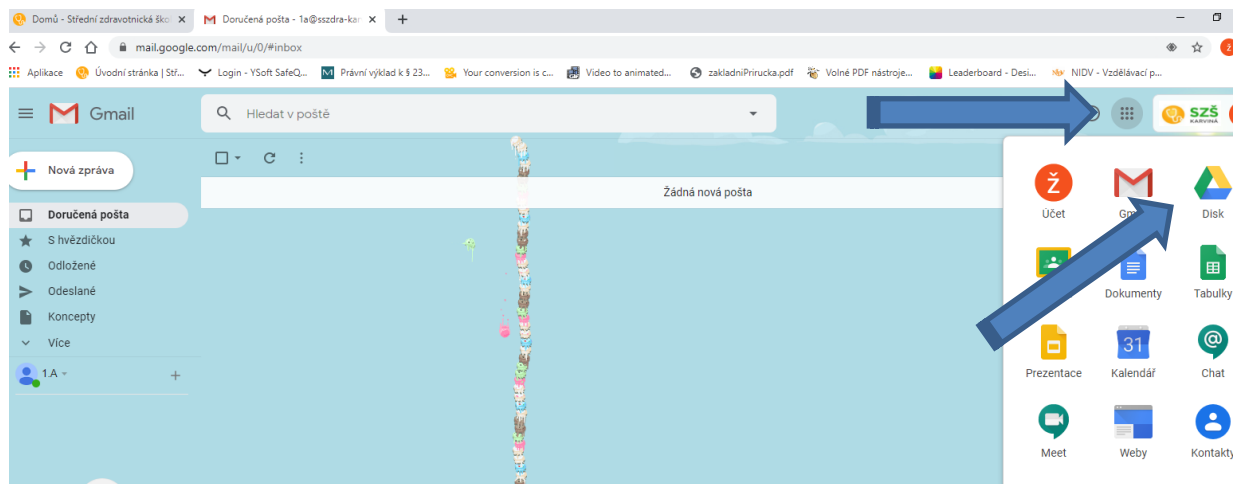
Domů - Střední zdravotnická ško ×
Doručená pošta - 1a@sszdra-kar ×
+
mail.google.com/mail/u/0/#inbox
Aplikace
Úvodní stránka | Stř...
Login - YSoft SafeQ...
Právní výklad k § 23...
Your conversion is c...
Video to animated...
zakladniPrirucka.pdf
Volné PDF nástroje...
Leaderboard - Desi...
NIDV - Vzdělávací p...
Gmail
Hledat v poště
SZŠ KARVINÁ
Nová zpráva
Doručená pošta
S hvězdičkou
Odložené
Odeslané
Koncepty
Více
1.A
Žádná nová pošta
Ž
Účet
Gm
Disk
Dokumenty
Tabulky
Prezentace
31
Kalendář
Chat
Meet
Weby
Kontakty